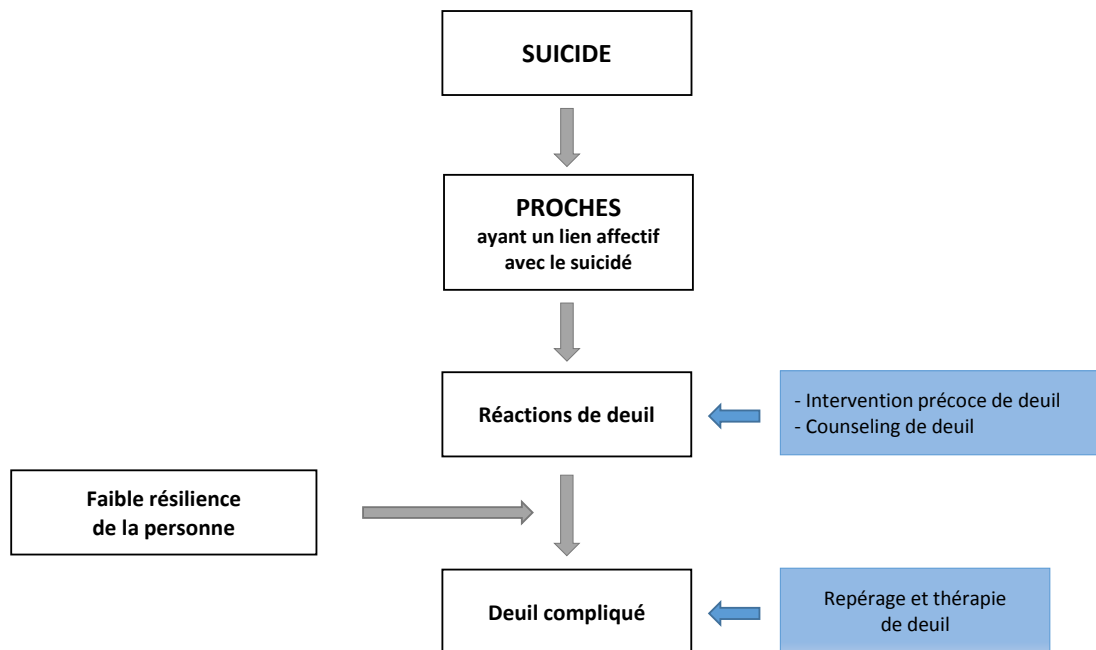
SUICIDE

PROCHES
ayant un lien affectif avec le suicidé

Réactions de deuil

- Intervention précoce de deuil
- Counseling de deuil

Faible résilience de la personne

Deuil compliqué

Repérage et thérapie de deuil